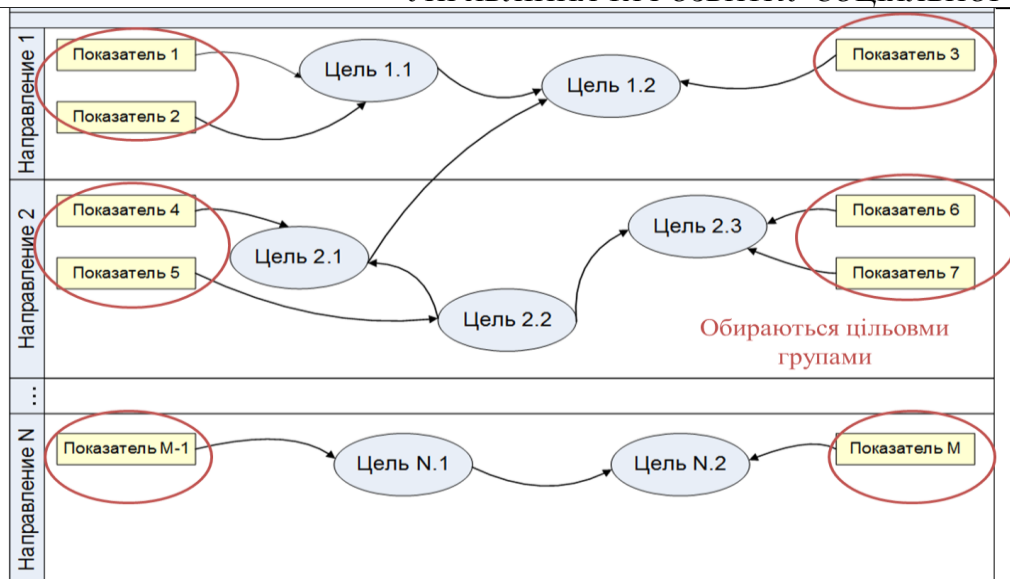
Направление 1

Показатель 1

Показатель 2

Цель 1.1

Цель 1.2

Показатель 3

Направление 2

Показатель 4

Показатель 5

Цель 2.1

Цель 2.2

Цель 2.3

Показатель 6

Показатель 7

Обираються цільовми групами

...

Направление N

Показатель M-1

Цель N.1

Цель N.2

Показатель M